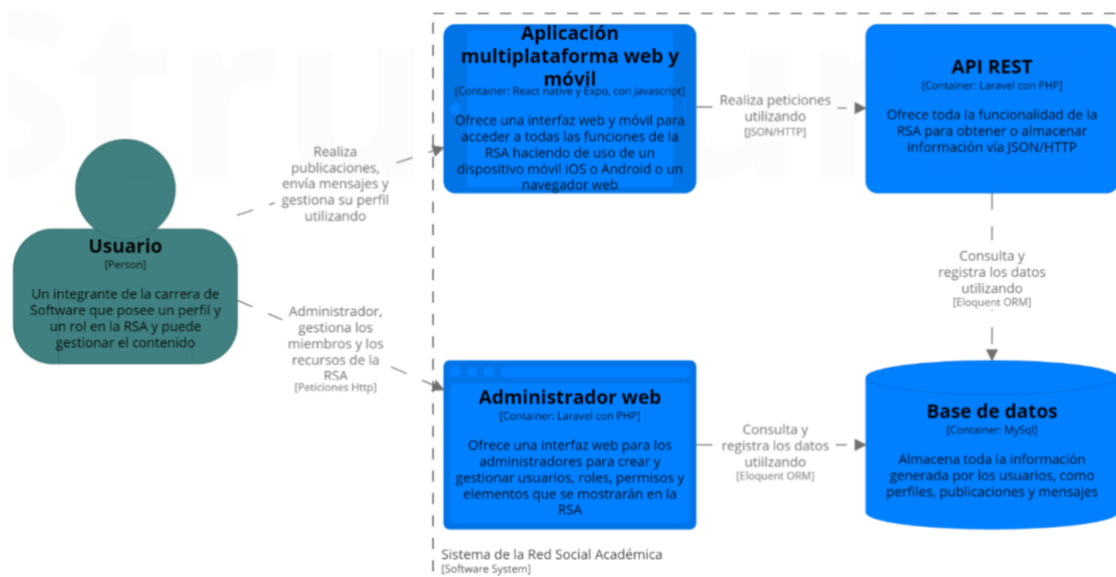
Usuario
[Person]
Un integrante de la carrera de Software que posee un perfil y un rol en la RSA y puede gestionar el contenido

Realiza publicaciones, envía mensajes y gestiona su perfil utilizando

Administrador, gestiona los miembros y los recursos de la RSA
[Peticiones Http]

Aplicación multiplataforma web y móvil
[Container: React native y Expo, con Javascript]
Ofrece una interfaz web y móvil para acceder a todas las funciones de la RSA haciendo de uso de un dispositivo móvil IOS o Android o un navegador web

Realiza peticiones utilizando
[JSON/HTTP]

API REST
[Container: Laravel con PHP]
Ofrece toda la funcionalidad de la RSA para obtener o almacenar información vía JSON/HTTP

Consulta y registra los datos utilizando
[Eloquent ORM]

Administrador web
[Container: Laravel con PHP]
Ofrece una interfaz web para los administradores para crear y gestionar usuarios, roles, permisos y elementos que se mostrarán en la RSA

Consulta y registra los datos utilizando
[Eloquent ORM]

Base de datos
[Container: MySql]
Almacena toda la información generada por los usuarios, como perfiles, publicaciones y mensajes

Sistema de la Red Social Académica
[Software System]